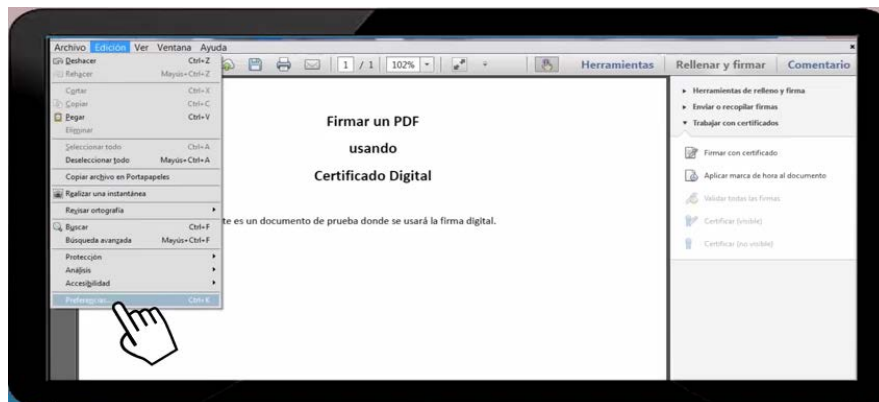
Archivo Edición Ver Ventana Ayuda

Deshacer Ctrl+Z
Rehacer Mayús+Ctrl+Z
Cortar Ctrl+X
Copiar Ctrl+C
Pegar Ctrl+V
Eliminar
Seleccionar todo Ctrl+A
Deseleccionar todo Mayús+Ctrl+A
Copiar archivo en Portapapeles
Realizar una instantánea
Revisar ortografía
Buscar Ctrl+F
Búsqueda avanzada Mayús+Ctrl+F
Protección
Análisis
Accesibilidad
Preferencias... Ctrl+K

1 / 1 102%

Herramientas Rellenar y firmar Comentario

Firmar un PDF

usando

Certificado Digital

te es un documento de prueba donde se usará la firma digital.

▸ Herramientas de relleno y firma
▸ Enviar o recopilar firmas
▾ Trabajar con certificados

Firmar con certificado
Aplicar marca de hora al documento
Validar todas las Firmas
Certificar (visible)
Certificar (no visible)